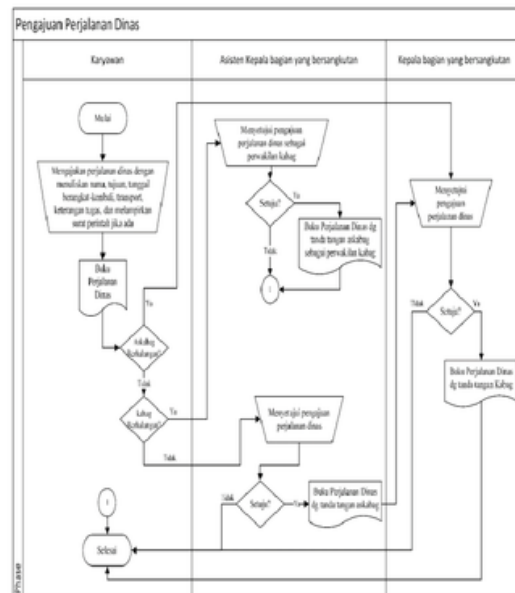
Pengajuan Perjalanan Dinas

Karyawan

Asisten Kepala bagian yang bersangkutan

Kepala bagian yang bersangkutan

Mulai

Mengajukan perjalanan dinas dengan menuliskan nama, tujuan, tanggal berangkat-kembali, transport, keterangan tugas, dan melampirkan surat perintah jika ada

Buku Perjalanan Dinas

Askabag diperlukan?

Ya

Tidak

Kabag diperlukan?

Ya

Tidak

Menyetujui pengajuan perjalanan dinas sebagai perwakilan Kabag

Setuju?

Ya

Tidak

Buku Perjalanan Dinas dg tanda tangan askabag sebagai perwakilan Kabag

1

Menyetujui pengajuan perjalanan dinas

Setuju?

Tidak

Ya

Buku Perjalanan Dinas dg tanda tangan askabag

Menyetujui pengajuan perjalanan dinas

Setuju?

Tidak

Ya

Buku Perjalanan Dinas dg tanda tangan Kabag

1

Selesai

Phase